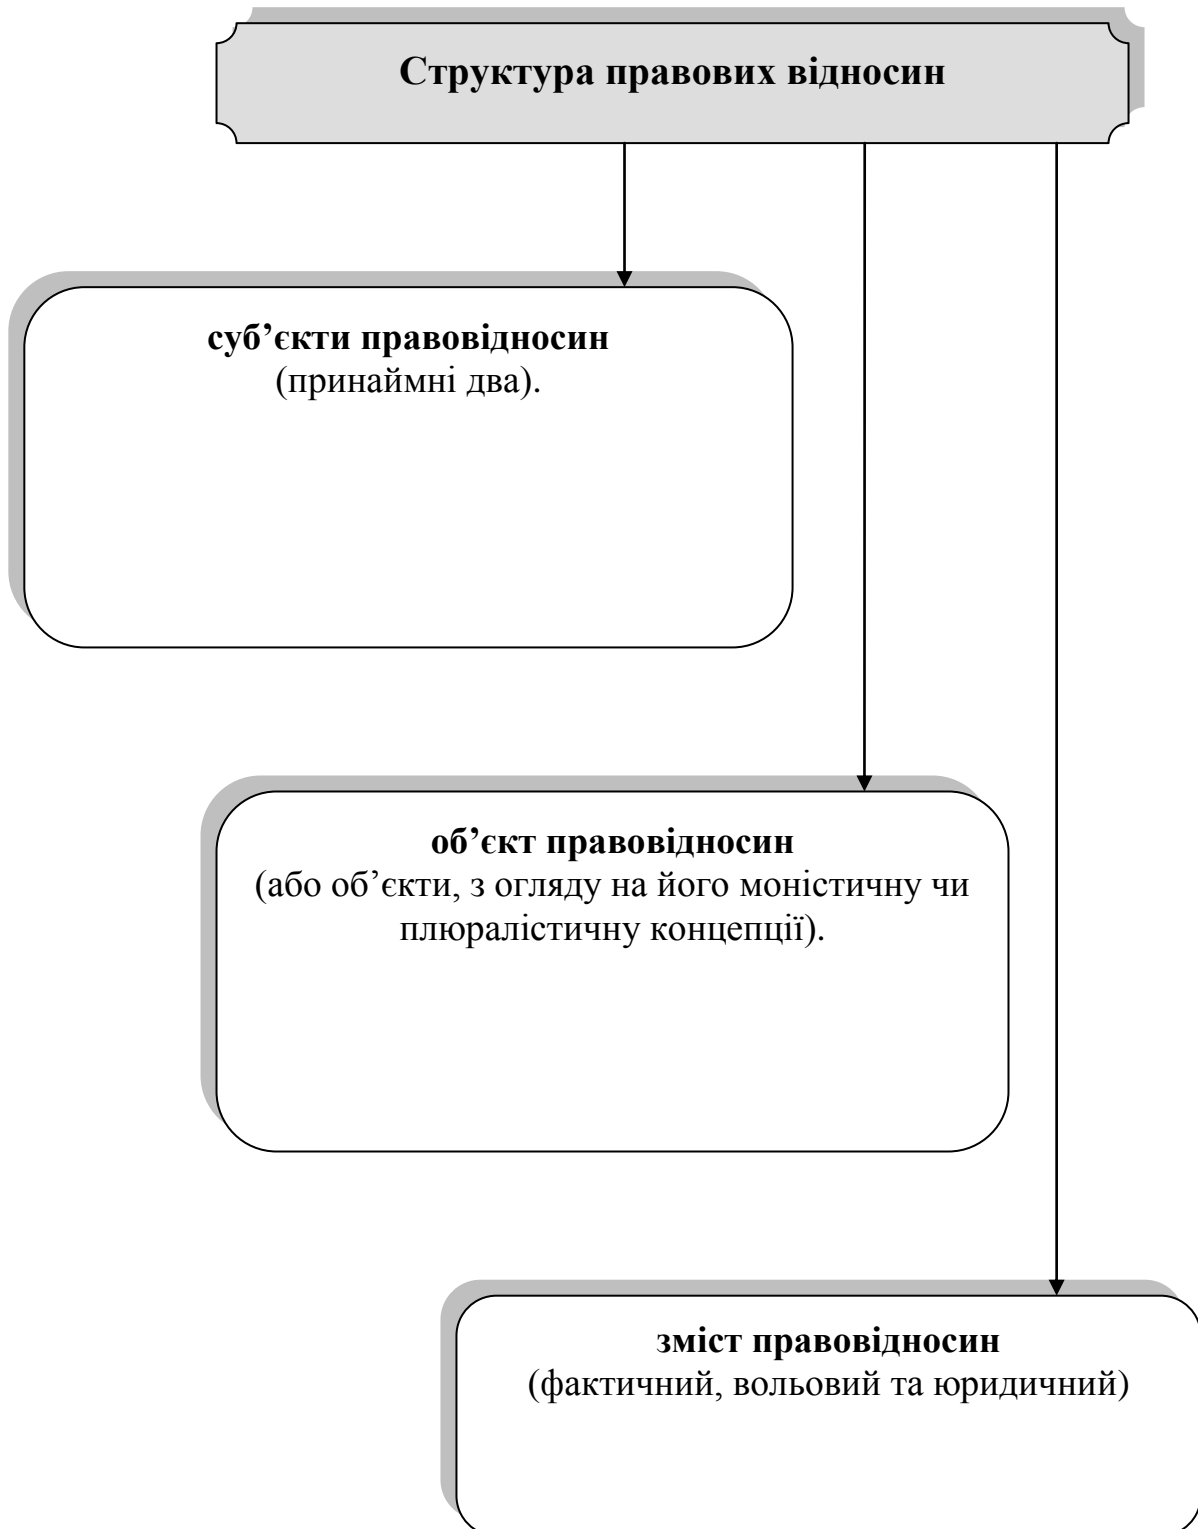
Структура правових відносин

суб’єкти правовідносин
(принаймні два).

об’єкт правовідносин
(або об’єкти, з огляду на його моністичну чи плюралістичну концепції).

зміст правовідносин
(фактичний, вольовий та юридичний)